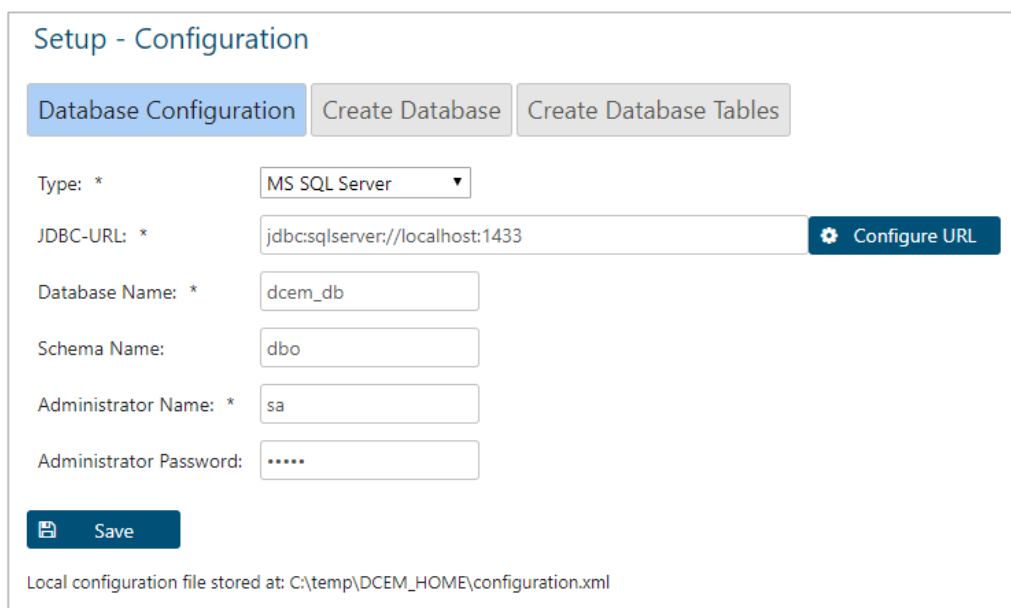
Setup - Configuration

Database Configuration Create Database Create Database Tables

Type: *
MS SQL Server

JDBC-URL: *
jdbc:sqlserver://localhost:1433
Configure URL

Database Name: *
dcem_db

Schema Name:
dbo

Administrator Name: *
sa

Administrator Password:
•••••

Save

Local configuration file stored at: C:\temp\DCEM_HOME\configuration.xml